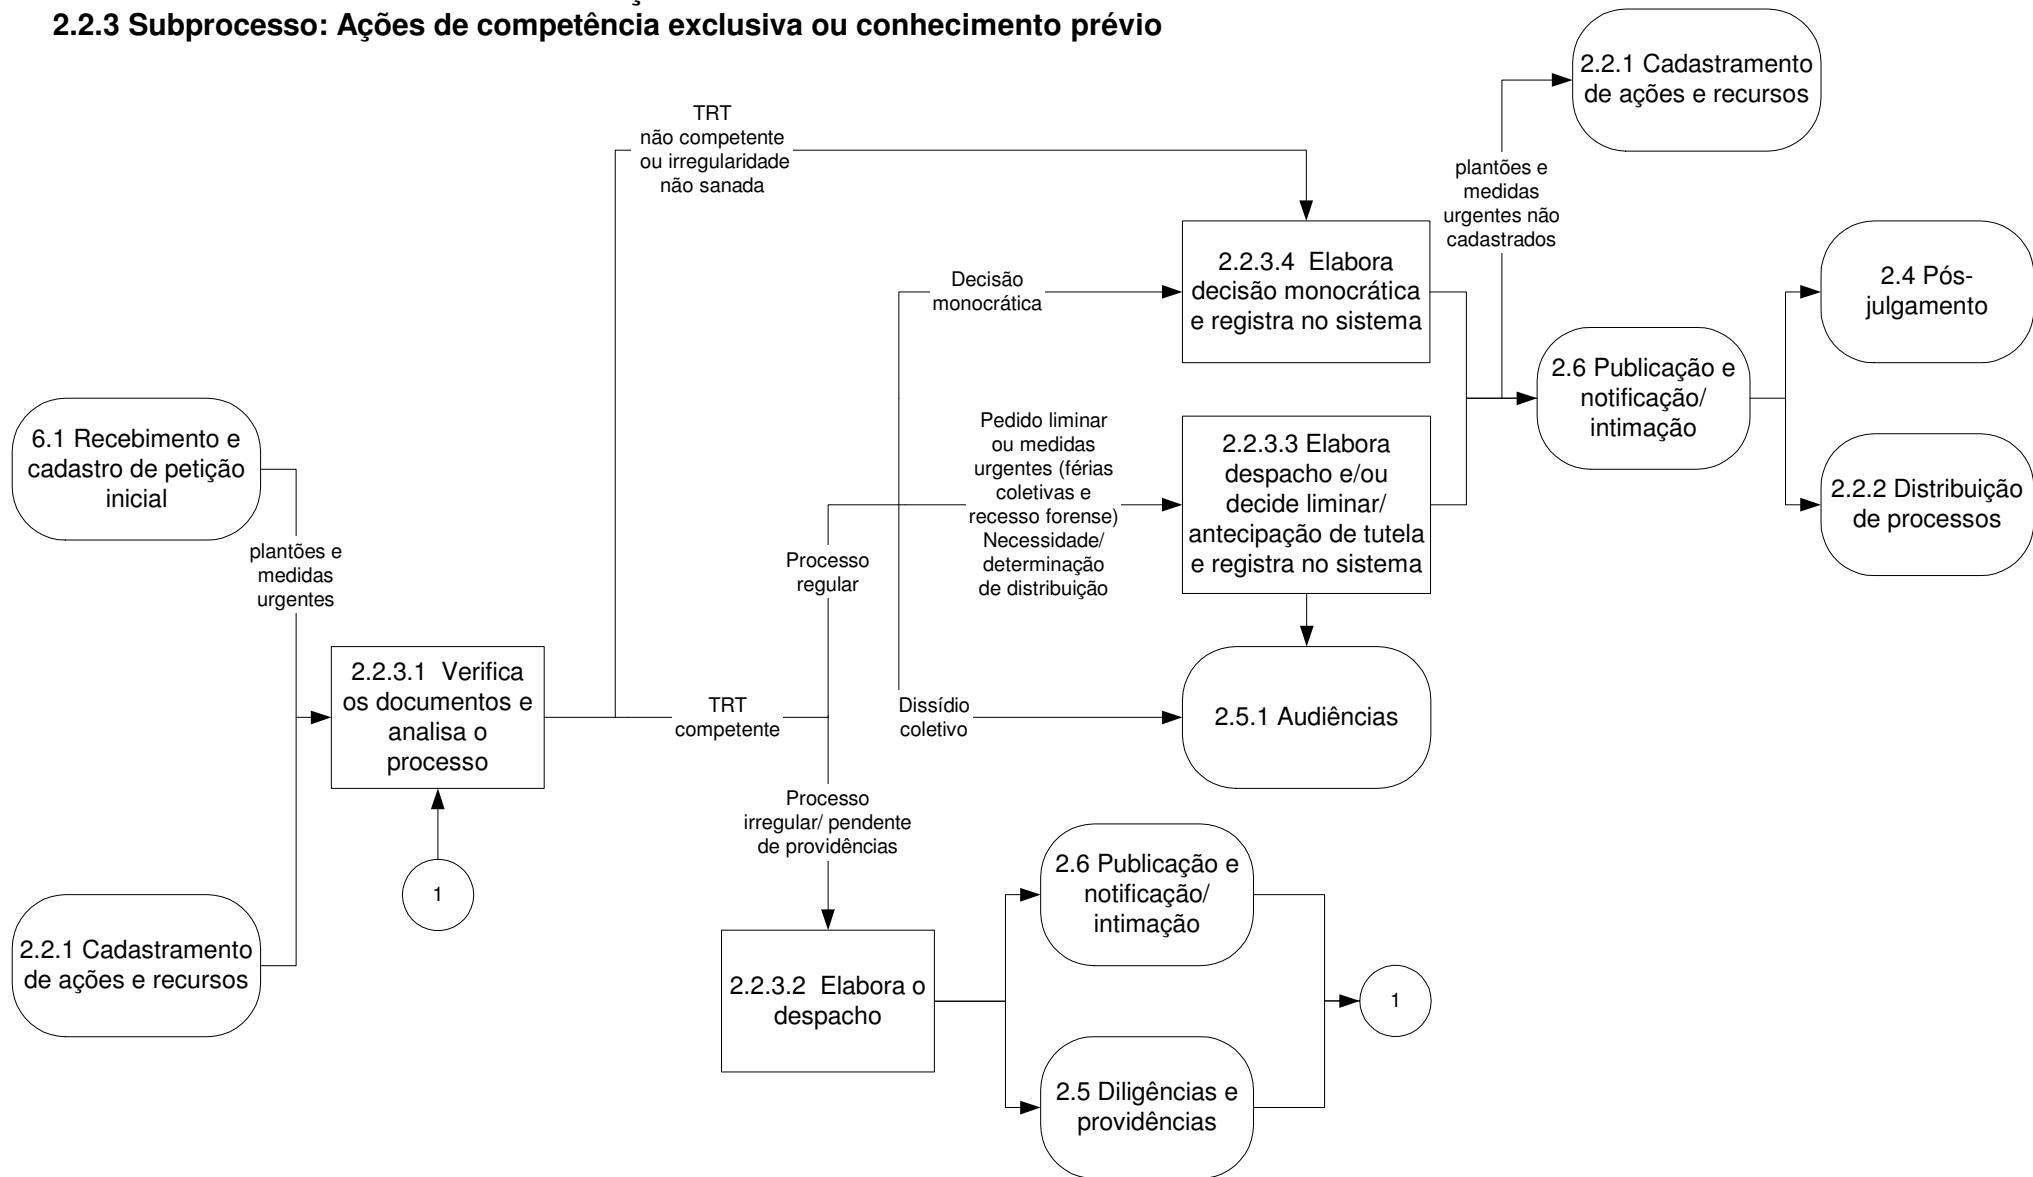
2.2.3 Subprocesso: Ações de competência exclusiva ou conhecimento prévio

2.2.1 Cadastramento de ações e recursos

TRT não competente ou irregularidade não sanada

plantões e medidas urgentes não cadastrados

2.2.3.4 Elabora decisão monocrática e registra no sistema

Decisão monocrática

2.4 Pós-julgamento

2.6 Publicação e notificação/ intimação

6.1 Recebimento e cadastro de petição inicial

Pedido liminar ou medidas urgentes (férias coletivas e recesso forense) Necessidade/ determinação de distribuição

2.2.3.3 Elabora despacho e/ou decide liminar/ antecipação de tutela e registra no sistema

2.2.2 Distribuição de processos

plantões e medidas urgentes

Processo regular

2.2.3.1 Verifica os documentos e analisa o processo

TRT competente

Dissídio coletivo

2.5.1 Audiências

Processo irregular/ pendente de providências

1

2.6 Publicação e notificação/ intimação

2.2.1 Cadastramento de ações e recursos

2.2.3.2 Elabora o despacho

1

2.5 Diligências e providências